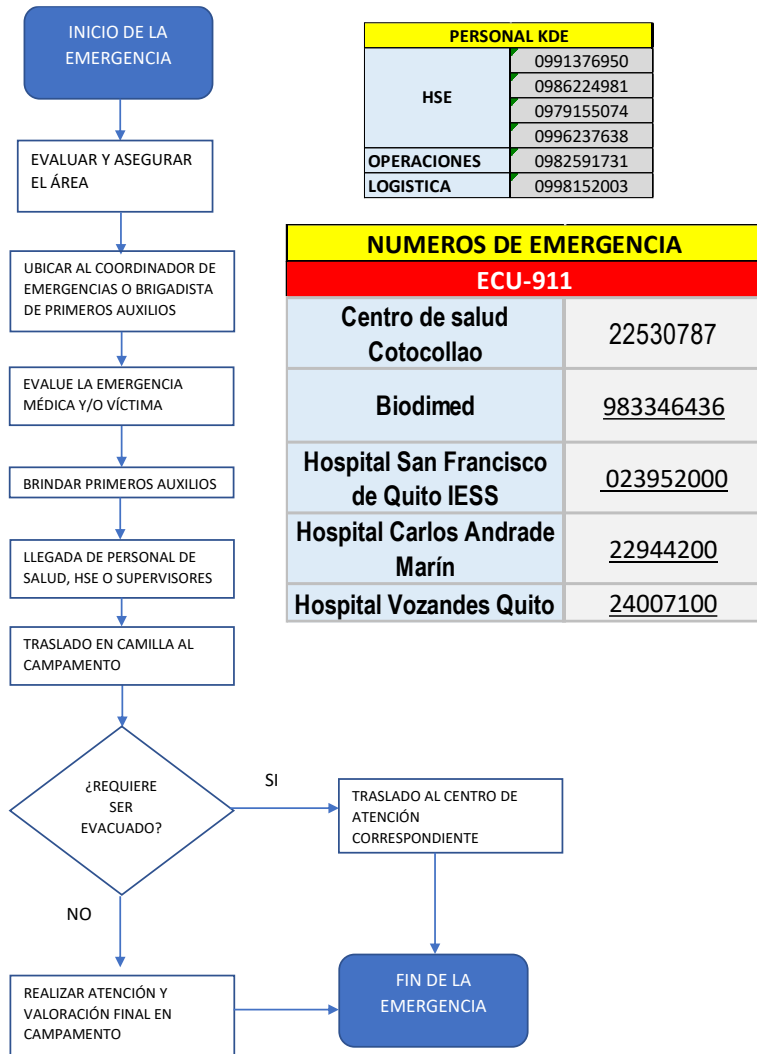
INICIO DE LA EMERGENCIA

EVALUAR Y ASEGURAR EL ÁREA

UBICAR AL COORDINADOR DE EMERGENCIAS O BRIGADISTA DE PRIMEROS AUXILIOS

EVALUE LA EMERGENCIA MÉDICA Y/O VÍCTIMA

BRINDAR PRIMEROS AUXILIOS

LLEGADA DE PERSONAL DE SALUD, HSE O SUPERVISORES

TRASLADO EN CAMILLA AL CAMPAMENTO

¿REQUIERE SER EVACUADO?

SI

TRASLADO AL CENTRO DE ATENCIÓN CORRESPONDIENTE

NO

REALIZAR ATENCIÓN Y VALORACIÓN FINAL EN CAMPAMENTO

FIN DE LA EMERGENCIA

| PERSONAL KDE | |
|---|---|
| HSE | 0991376950 |
| | 0986224981 |
| | 0979155074 |
| | 0996237638 |
| OPERACIONES | 0982591731 |
| LOGISTICA | 0998152003 |

| NUMEROS DE EMERGENCIA | |
|---|---|
| ECU-911 | |
| Centro de salud Cotocollao | 22530787 |
| Biodimed | 983346436 |
| Hospital San Francisco de Quito IESS | 023952000 |
| Hospital Carlos Andrade Marín | 22944200 |
| Hospital Vozandes Quito | 24007100 |